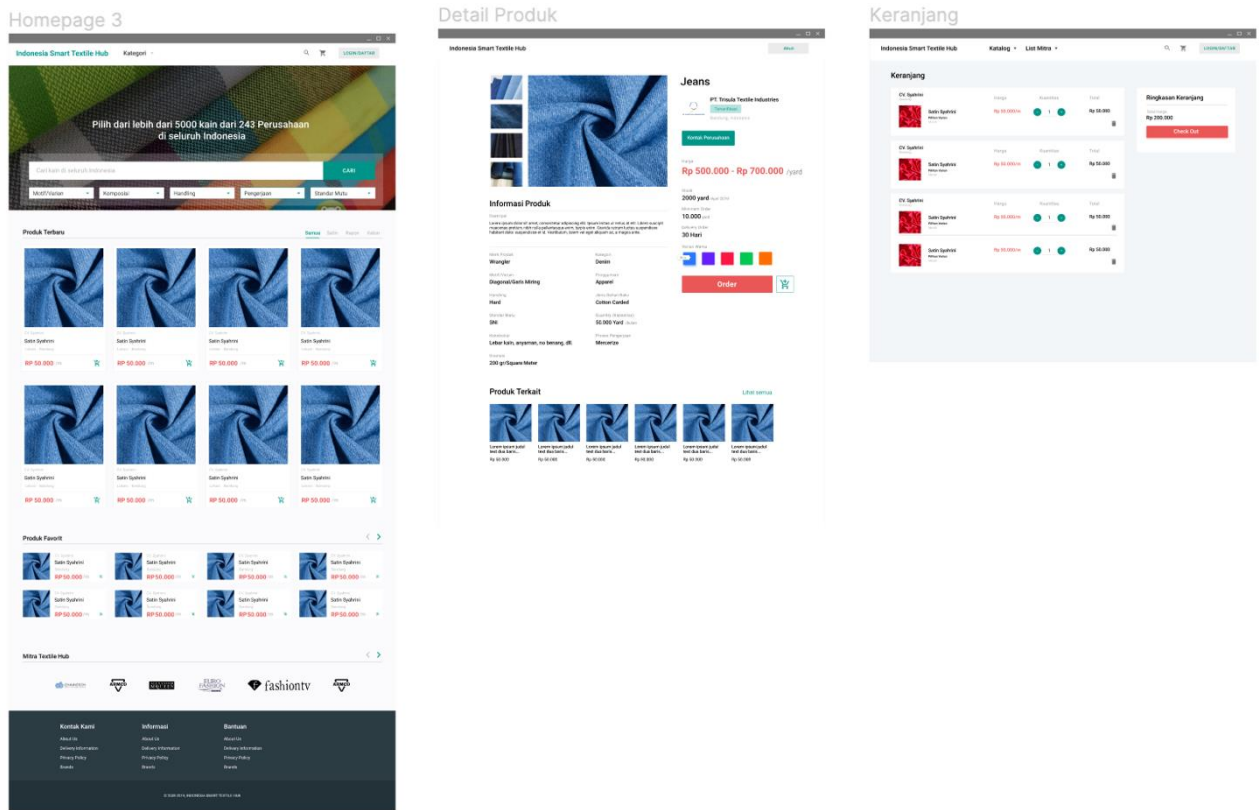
Homepage 3

Indonesia Smart Textile Hub Kategori LOGIN/DAFTAR

Pilih dari lebih dari 5000 kain dari 243 Perusahaan di seluruh Indonesia

Cari kain di seluruh Indonesia CARI

Motif/Varian Komposisi Handling Pengerjaan Standar Mutu

Produk Terbaru Semua

Satin Syahrini RP 50.000
Satin Syahrini RP 50.000
Satin Syahrini RP 50.000
Satin Syahrini RP 50.000
Satin Syahrini RP 50.000
Satin Syahrini RP 50.000
Satin Syahrini RP 50.000
Satin Syahrini RP 50.000

Produk Favorit

Satin Syahrini RP 50.000
Satin Syahrini RP 50.000
Satin Syahrini RP 50.000
Satin Syahrini RP 50.000
Satin Syahrini RP 50.000
Satin Syahrini RP 50.000
Satin Syahrini RP 50.000
Satin Syahrini RP 50.000

Mitra Textile Hub

fashiontv

Kontak Kami
About Us
Delivery Information
Privacy Policy
Brands

Informasi
About Us
Delivery Information
Privacy Policy
Brands

Bantuan
About Us
Delivery Information
Privacy Policy
Brands

Detail Produk

Indonesia Smart Textile Hub

Jeans
PT. Trisula Textile Industries
Kontak Perusahaan
Rp 500.000 - Rp 700.000 /yard
2000 yard
10.000
30 Hari
Order

Informasi Produk
Wrangler Denim
Diagonal/Garis Miring Apparel
Hard Cotton Carded
SNI 50.000 Yard
Lebar kain, anyaman, no benang, dll. Mercerize
200 gr/Square Meter

Produk Terkait Lihat semua
Lorem ipsum judul text dua baris... Rp 50.000
Lorem ipsum judul text dua baris... Rp 50.000
Lorem ipsum judul text dua baris... Rp 50.000
Lorem ipsum judul text dua baris... Rp 50.000
Lorem ipsum judul text dua baris... Rp 50.000
Lorem ipsum judul text dua baris... Rp 50.000

Keranjang

Indonesia Smart Textile Hub Katalog List Mitra LOGIN/DAFTAR

Keranjang

CV. Syahrini
Satin Syahrini Rp 50.000 1 Rp 50.000
CV. Syahrini
Satin Syahrini Rp 50.000 1 Rp 50.000
CV. Syahrini
Satin Syahrini Rp 50.000 1 Rp 50.000
Satin Syahrini Rp 50.000 1 Rp 50.000

Ringkasan Keranjang
Rp 200.000
Check Out